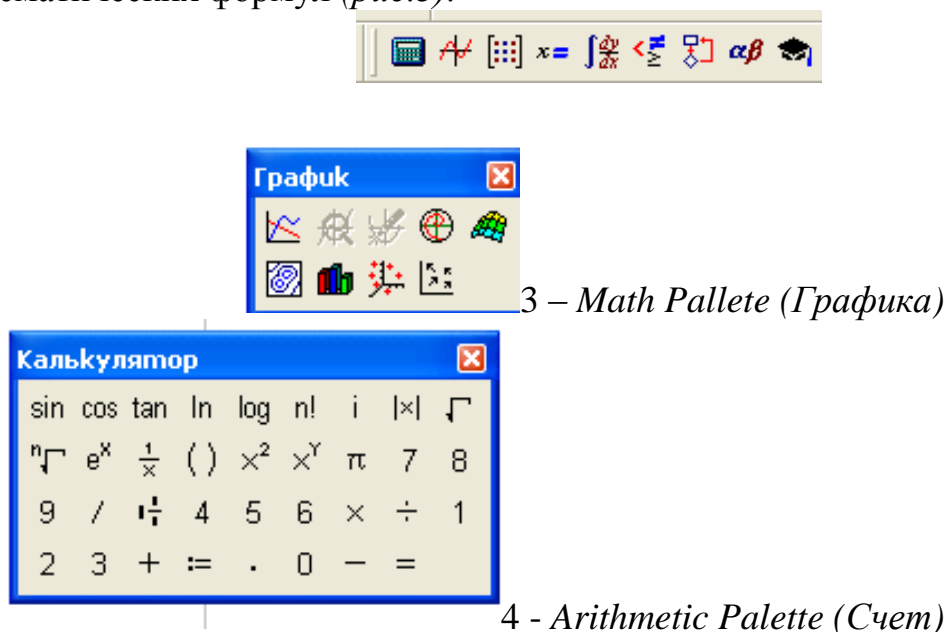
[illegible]ематических формул (рис.3).

$x=$ $\alpha\beta$

График

3 – Math Pallete (Графика)

Калькулятор

| sin | cos | tan | ln | log | n! | i | \|x\| | $\sqrt{}$ |
|---|---|---|---|---|---|---|---|---|
| $\sqrt[n]{}$ | $e^x$ | $\frac{1}{x}$ | ( ) | $x^2$ | $x^Y$ | $\pi$ | 7 | 8 |
| 9 | / | | 4 | 5 | 6 | × | ÷ | 1 |
| 2 | 3 | + | := | . | 0 | − | = | |

4 - Arithmetic Palette (Счет)